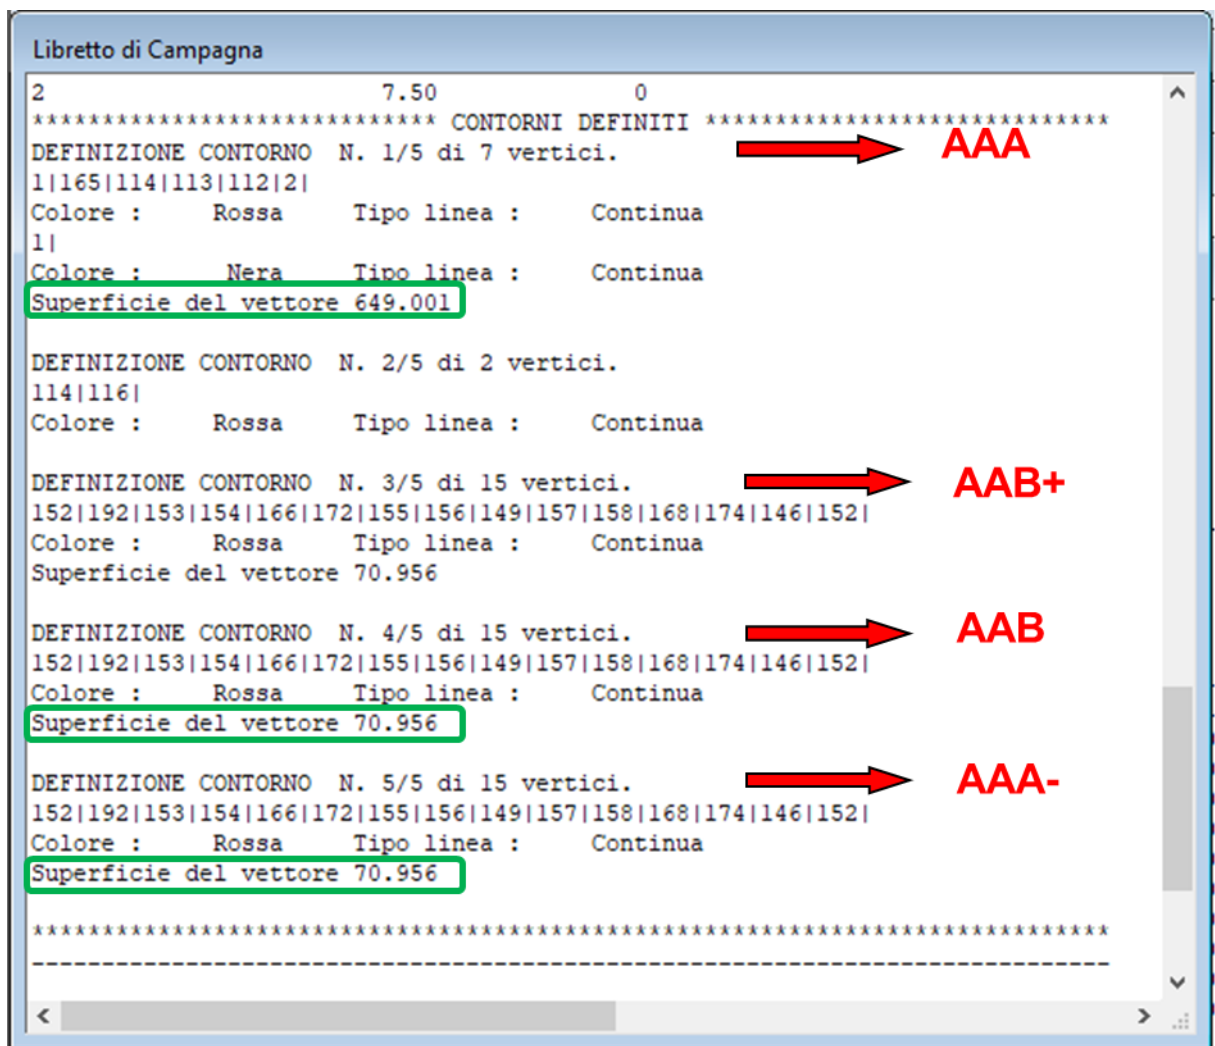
Libretto di Campagna

2 7.50 0
****************************** CONTORNI DEFINITI ******************************
DEFINIZIONE CONTORNO N. 1/5 di 7 vertici.
1|165|114|113|112|2|
Colore : Rossa Tipo linea : Continua
1|
Colore : Nera Tipo linea : Continua
Superficie del vettore 649.001

AAA

DEFINIZIONE CONTORNO N. 2/5 di 2 vertici.
114|116|
Colore : Rossa Tipo linea : Continua

DEFINIZIONE CONTORNO N. 3/5 di 15 vertici.
152|192|153|154|166|172|155|156|149|157|158|168|174|146|152|
Colore : Rossa Tipo linea : Continua
Superficie del vettore 70.956

AAB+

DEFINIZIONE CONTORNO N. 4/5 di 15 vertici.
152|192|153|154|166|172|155|156|149|157|158|168|174|146|152|
Colore : Rossa Tipo linea : Continua
Superficie del vettore 70.956

AAB

DEFINIZIONE CONTORNO N. 5/5 di 15 vertici.
152|192|153|154|166|172|155|156|149|157|158|168|174|146|152|
Colore : Rossa Tipo linea : Continua
Superficie del vettore 70.956

AAA-

*******************************************************************************
-------------------------------------------------------------------------------